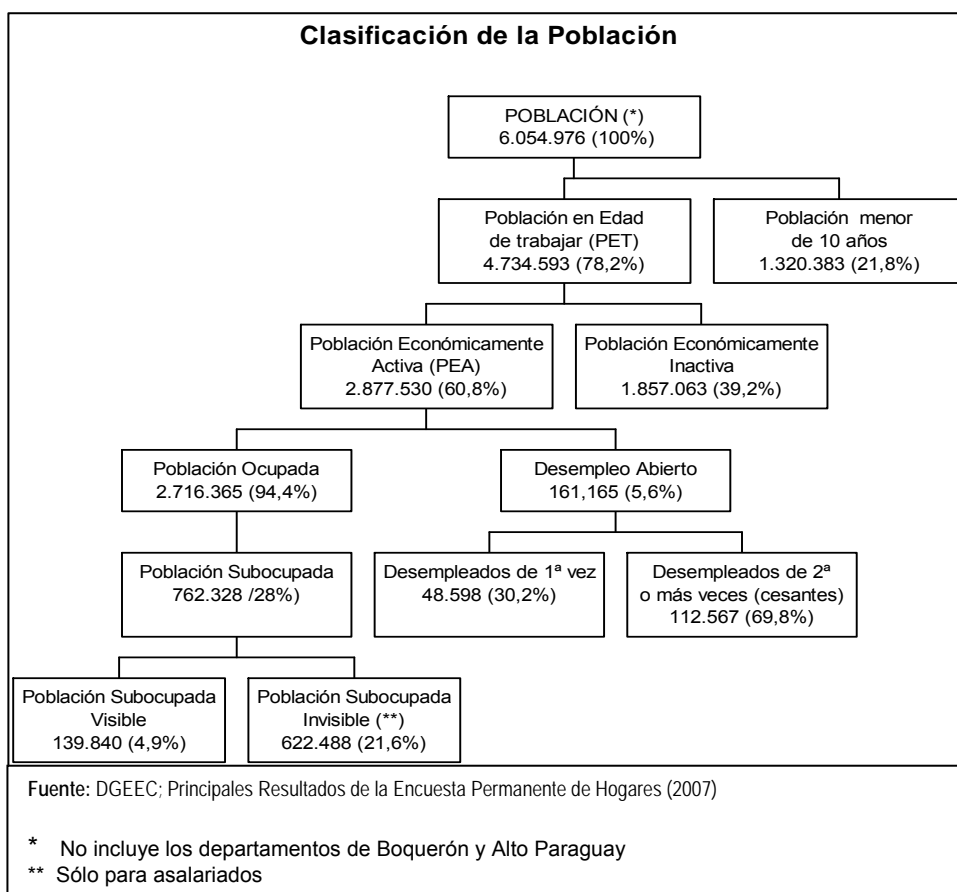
Clasificación de la Población

POBLACIÓN (*)
6.054.976 (100%)

Población en Edad de trabajar (PET)
4.734.593 (78,2%)

Población menor de 10 años
1.320.383 (21,8%)

Población Económicamente Activa (PEA)
2.877.530 (60,8%)

Población Económicamente Inactiva
1.857.063 (39,2%)

Población Ocupada
2.716.365 (94,4%)

Desempleo Abierto
161,165 (5,6%)

Población Subocupada
762.328 /28%)

Desempleados de 1ª vez
48.598 (30,2%)

Desempleados de 2ª o más veces (cesantes)
112.567 (69,8%)

Población Subocupada Visible
139.840 (4,9%)

Población Subocupada Invisible (**)
622.488 (21,6%)

Fuente: DGEEC; Principales Resultados de la Encuesta Permanente de Hogares (2007)

* No incluye los departamentos de Boquerón y Alto Paraguay
** Sólo para asalariados